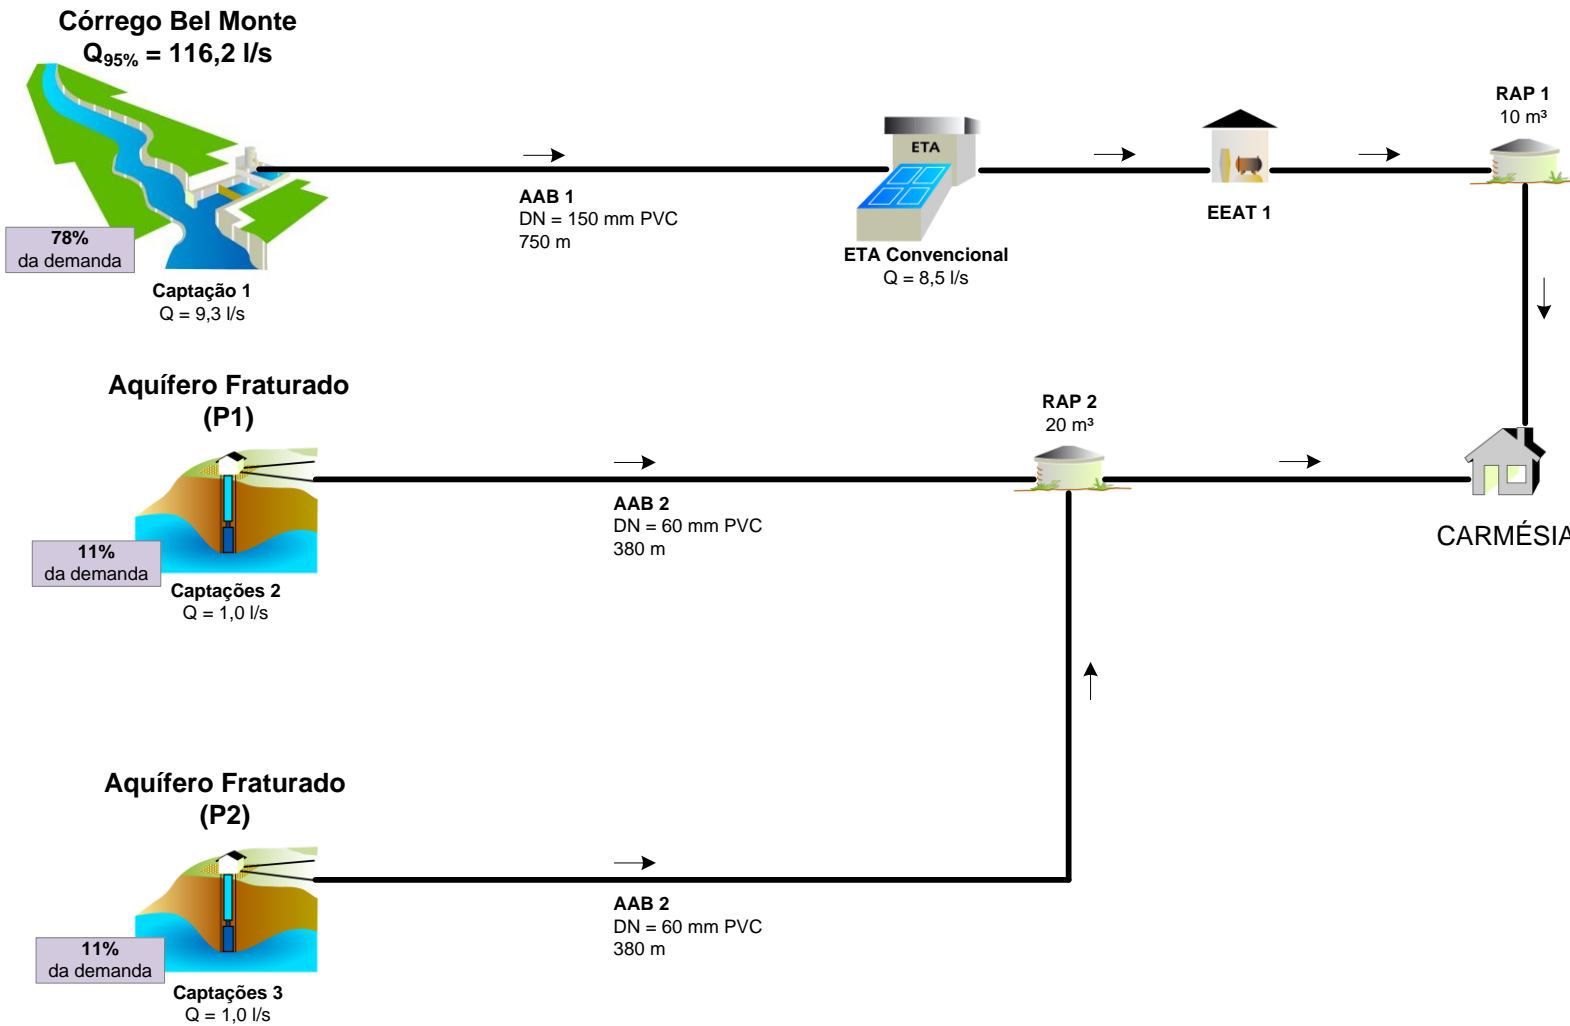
Córrego Bel Monte
$Q_{95\%}$ = 116,2 l/s

78%
da demanda

Captação 1
Q = 9,3 l/s

AAB 1
DN = 150 mm PVC
750 m

ETA

ETA Convencional
Q = 8,5 l/s

EEAT 1

RAP 1
10 m³

Aquífero Fraturado
(P1)

11%
da demanda

Captações 2
Q = 1,0 l/s

AAB 2
DN = 60 mm PVC
380 m

RAP 2
20 m³

CARMÉSIA

Aquífero Fraturado
(P2)

11%
da demanda

Captações 3
Q = 1,0 l/s

AAB 2
DN = 60 mm PVC
380 m